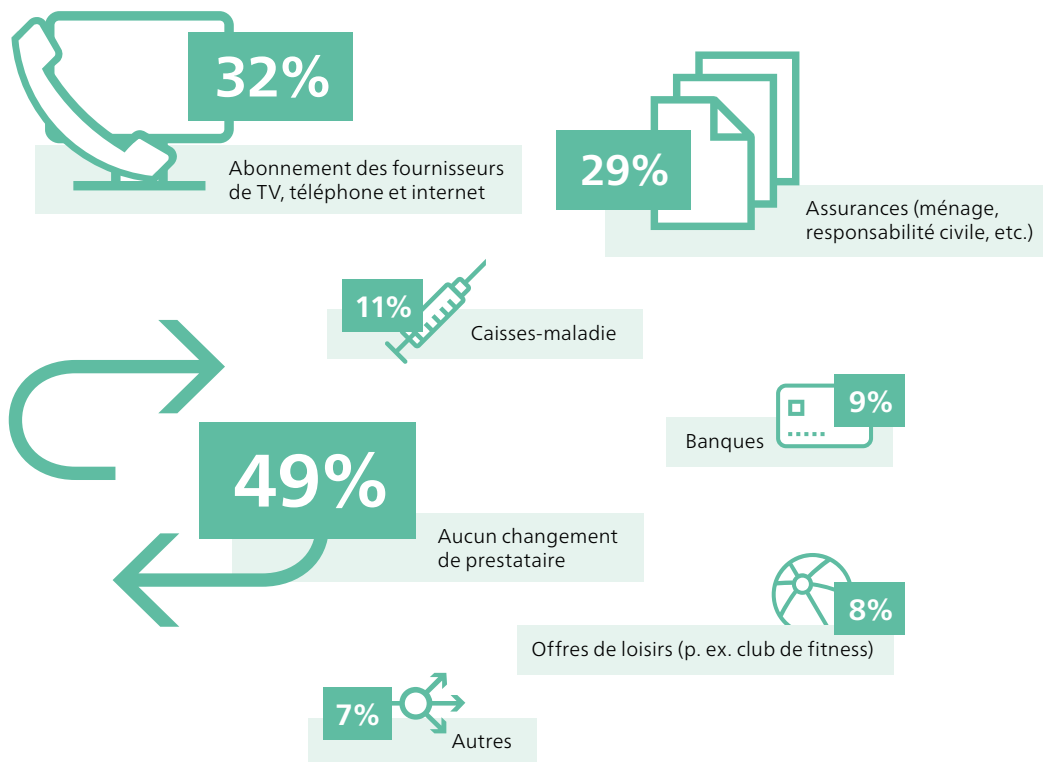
32%

Abonnement des fournisseurs de TV, téléphone et internet

29%

Assurances (ménage, responsabilité civile, etc.)

11%

Caisses-maladie

9%

Banques

49%

Aucun changement de prestataire

8%

Offres de loisirs (p. ex. club de fitness)

7%

Autres